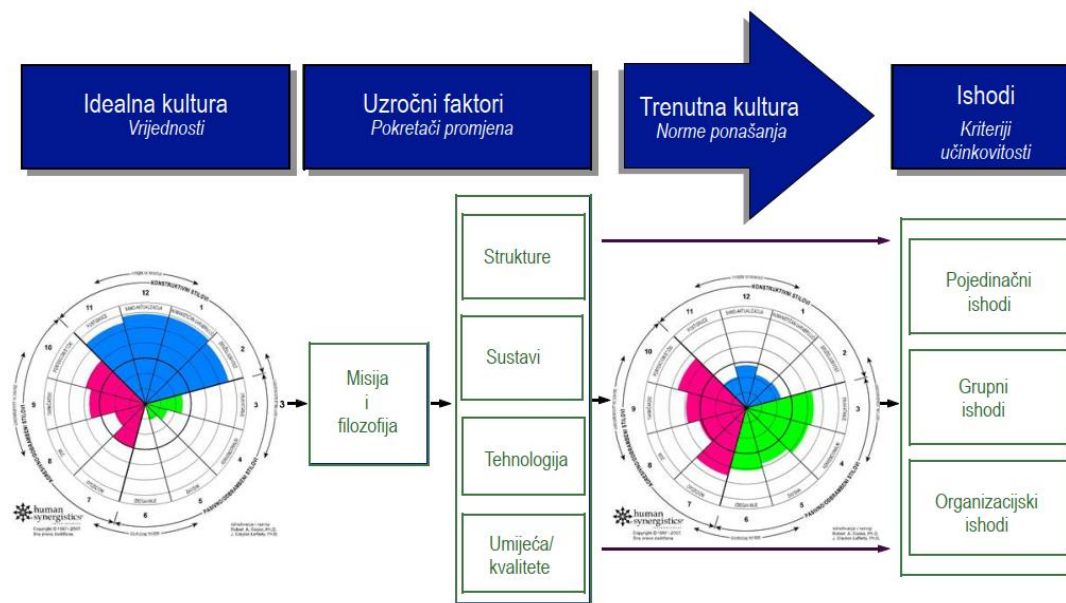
Idealna kultura
Vrijednosti

Uzročni faktori
Pokretači promjena

Trenutna kultura
Norme ponašanja

Ishodi
Kriteriji učinkovitosti

KONSTRUKTIVNI STILOVI
12
1
2
3
4
5
6
7
8
9
10
11
PASIVNO/OBRAMBENI STILOVI
AGRESIVNO/OBRAMBENI STILOVI
human synergistics

3

Misija i filozofija

Strukture

Sustavi

Tehnologija

Umijeća/ kvalitete

KONSTRUKTIVNI STILOVI
12
1
2
3
4
5
6
7
8
9
10
11
PASIVNO/OBRAMBENI STILOVI
AGRESIVNO/OBRAMBENI STILOVI
human synergistics

Pojedinačni ishodi

Grupni ishodi

Organizacijski ishodi